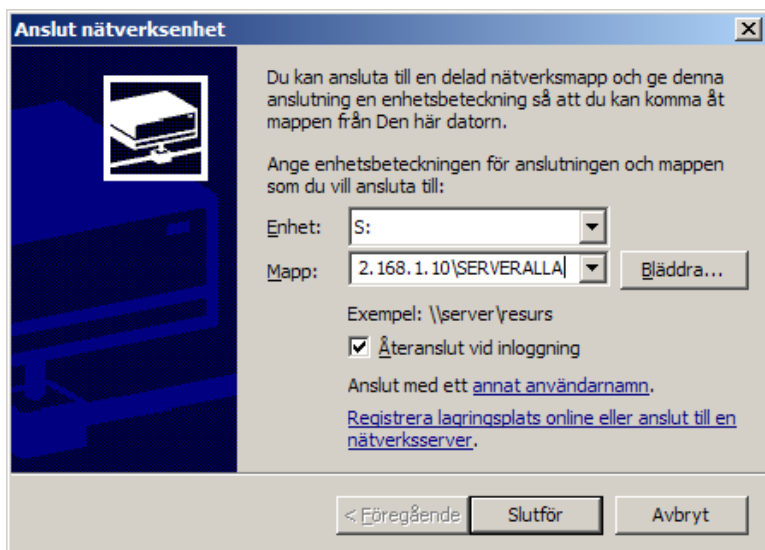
Anslut nätverksenhet

Du kan ansluta till en delad nätverksmapp och ge denna anslutning en enhetsbeteckning så att du kan komma åt mappen från Den här datorn.

Ange enhetsbeteckningen för anslutningen och mappen som du vill ansluta till:

Enhet: S:

Mapp: 2.168.1.10\SERVERALLA

Bläddra...

Exempel: \\server\resurs

Återanslut vid inloggning

Anslut med ett annat användarnamn.

Registrera lagringsplats online eller anslut till en nätverksserver.

< Föregående

Slutför

Avbryt